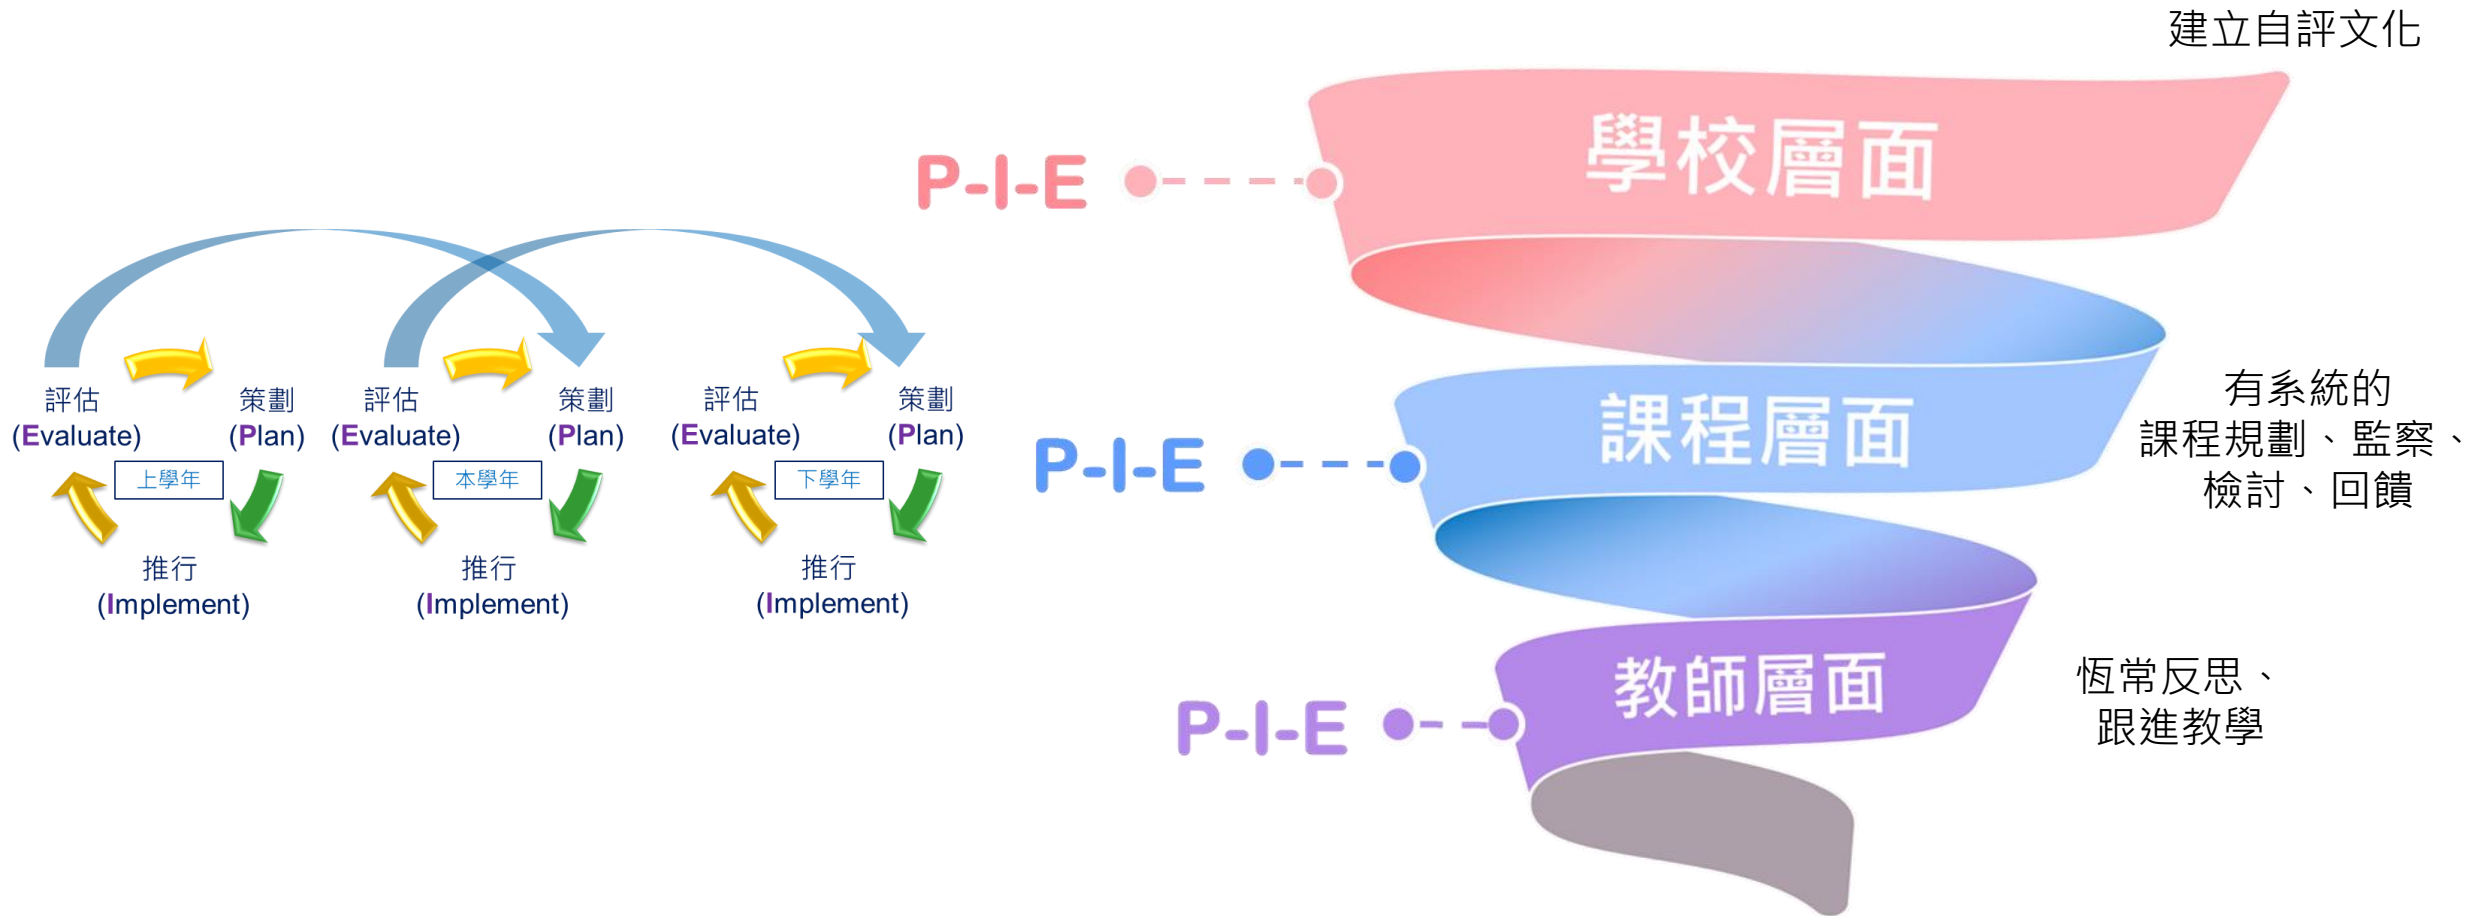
建立自評文化

評估
(Evaluate)
策劃
(Plan)
上學年
推行
(Implement)

評估
(Evaluate)
策劃
(Plan)
本學年
推行
(Implement)

評估
(Evaluate)
策劃
(Plan)
下學年
推行
(Implement)

P-I-E
學校層面

P-I-E
課程層面

有系統的
課程規劃、監察、
檢討、回饋

P-I-E
教師層面

恆常反思、
跟進教學